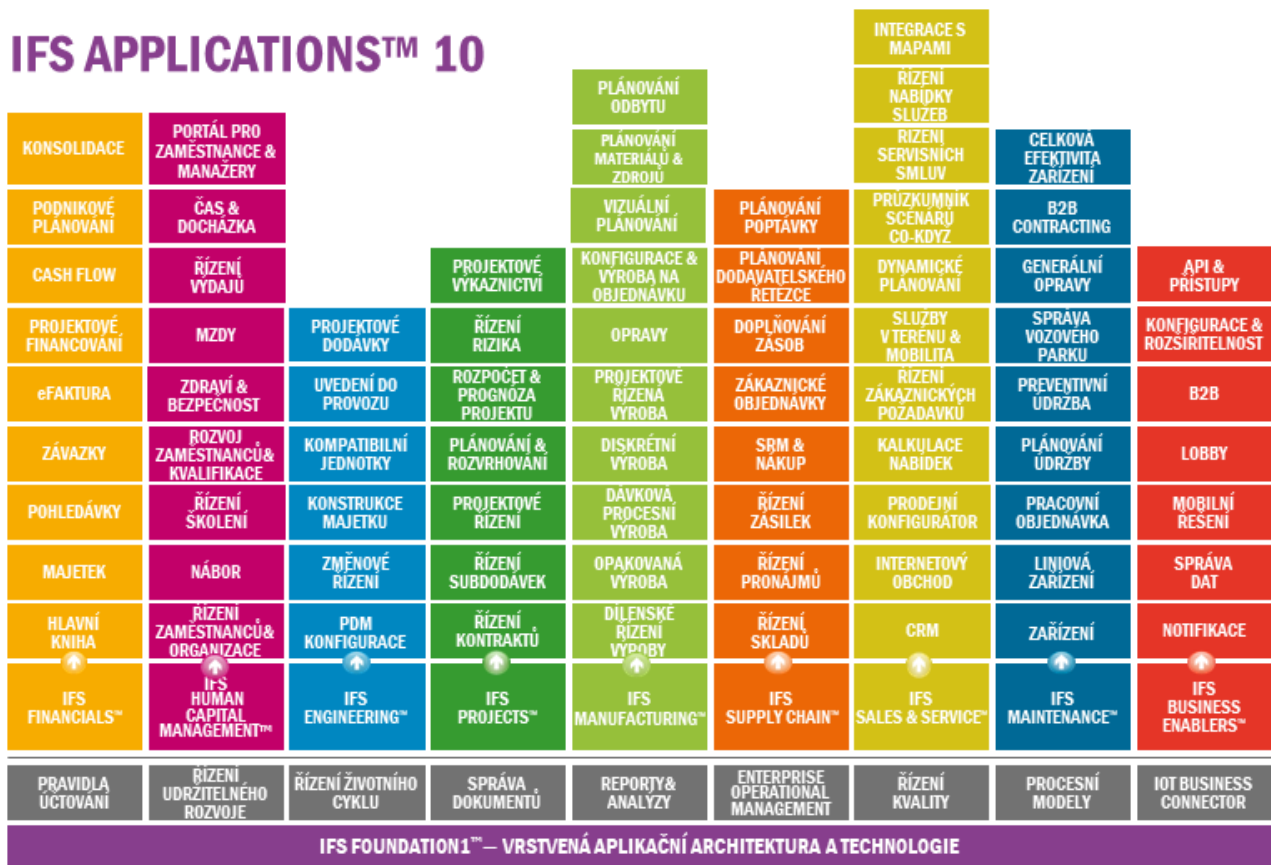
IFS APPLICATIONS™ 10

KONSOLIDACE
PODNIKOVÉ PLÁNOVÁNÍ
CASH FLOW
PROJEKTOVÉ FINANCOVÁNÍ
eFAKTURA
ZÁVAZKY
POHLEDÁVKY
MAJETEK
HLAVNÍ KNIHA
IFS FINANCIALS™

PORTÁL PRO ZAMĚSTNANCE & MANAŽERY
ČAS & DOCHÁZKA
ŘÍZENÍ VÝDAJŮ
MZDY
ZDRAVÍ & BEZPEČNOST
ROZVOJ ZAMĚSTNANCŮ& KVALIFIKACE
ŘÍZENÍ ŠKOLENÍ
NÁBOR
ŘÍZENÍ ZAMĚSTNANCŮ& ORGANIZACE
IFS HUMAN CAPITAL MANAGEMENT™

PROJEKTOVÉ DODÁVKY
UVEDENÍ DO PROVOZU
KOMPATIBILNÍ JEDNOTKY
KONSTRUKCE MAJETKU
ZMĚNOVÉ ŘÍZENÍ
PDM KONFIGURACE
IFS ENGINEERING™

PROJEKTOVÉ VYKAZNICTVÍ
ŘÍZENÍ RIZIKA
ROZPOČET & PROGNÓZA PROJEKTU
PLÁNOVÁNÍ & ROZVRHOVÁNÍ
PROJEKTOVÉ ŘÍZENÍ
ŘÍZENÍ SUBDODÁVEK
ŘÍZENÍ KONTRAKTŮ
IFS PROJECTS™

PLÁNOVÁNÍ ODBYTU
PLÁNOVÁNÍ MATERIÁLŮ & ZDROJŮ
VIZUÁLNÍ PLÁNOVÁNÍ
KONFIGURACE & VÝROBA NA OBJEDNÁVKU
OPRAVY
PROJEKTOVĚ ŘÍZENÁ VÝROBA
DISKRÉTNÍ VÝROBA
DÁVKOVÁ PROCESNÍ VÝROBA
OPAKOVANÁ VÝROBA
DÍLENSKÉ ŘÍZENÍ VÝROBY
IFS MANUFACTURING™

PLÁNOVÁNÍ POPTÁVKY
PLÁNOVÁNÍ DODAVATELSKÉHO ŘETĚZCE
DOPLŇOVÁNÍ ZÁSOB
ZÁKAZNICKÉ OBJEDNÁVKY
SRM & NÁKUP
ŘÍZENÍ ZÁSILEK
ŘÍZENÍ PRONÁJMŮ
ŘÍZENÍ SKLADŮ
IFS SUPPLY CHAIN™

INTEGRACE S MAPAMI
ŘÍZENÍ NABÍDKY SLUŽEB
ŘÍZENÍ SERVISNÍCH SMLUV
PRŮZKUMNÍK SCÉNÁŘŮ CO-KDYŽ
DYNAMICKÉ PLÁNOVÁNÍ
SLUŽBY V TERÉNU & MOBILITA
ŘÍZENÍ ZÁKAZNICKÝCH POŽADAVKŮ
KALKULACE NABÍDEK
PRODEJNÍ KONFIGURÁTOR
INTERNETOVÝ OBCHOD
CRM
IFS SALES & SERVICE™

CELKOVÁ EFEKTIVITA ZAŘÍZENÍ
B2B CONTRACTING
GENERÁLNÍ OPRAVY
SPRÁVA VOZOVÉHO PARKU
PREVENTIVNÍ ÚDRŽBA
PLÁNOVÁNÍ ÚDRŽBY
PRACOVNÍ OBJEDNÁVKA
LINIOVÁ ZAŘÍZENÍ
ZAŘÍZENÍ
IFS MAINTENANCE™

API & PŘÍSTUPY
KONFIGURACE & ROZŠIŘITELNOST
B2B
LOBBY
MOBILNÍ ŘEŠENÍ
SPRÁVA DAT
NOTIFIKACE
IFS BUSINESS ENABLERS™

PRAVIDLA ÚČTOVÁNÍ
ŘÍZENÍ UDRŽITELNÉHO ROZVOJE
ŘÍZENÍ ŽIVOTNÍHO CYKLU
SPRÁVA DOKUMENTŮ
REPORTY& ANALÝZY
ENTERPRISE OPERATIONAL MANAGEMENT
ŘÍZENÍ KVALITY
PROCESNÍ MODELY
IOT BUSINESS CONNECTOR

IFS FOUNDATION1™— VRSTVENÁ APLIKAČNÍ ARCHITEKTURA A TECHNOLOGIE